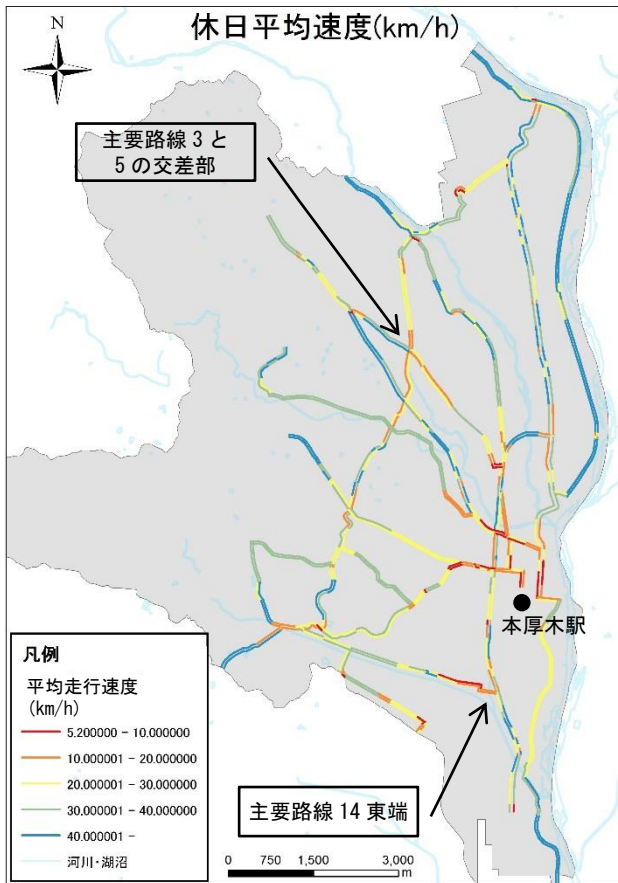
休日平均速度(km/h)

N

主要路線 3 と 5 の交差部

本厚木駅

凡例

平均走行速度 (km/h)

5.200000 - 10.000000

10.000001 - 20.000000

20.000001 - 30.000000

30.000001 - 40.000000

40.000001 -

河川・湖沼

0 750 1,500 3,000 m

主要路線 14 東端